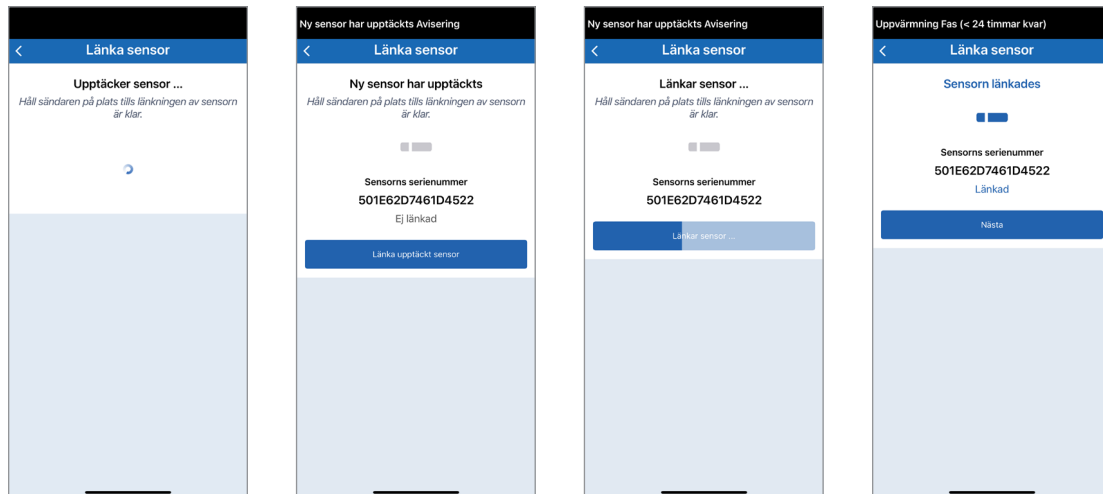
<
Länka sensor
Upptäcker sensor ...
Håll sändaren på plats tills länkningen av sensorn är klar.

Ny sensor har upptäckts Avisering
<
Länka sensor
Ny sensor har upptäckts
Håll sändaren på plats tills länkningen av sensorn är klar.
Sensorns serienummer
501E62D7461D4522
Ej länkad
Länka upptäckt sensor

Ny sensor har upptäckts Avisering
<
Länka sensor
Länkar sensor ...
Håll sändaren på plats tills länkningen av sensorn är klar.
Sensorns serienummer
501E62D7461D4522
Länkar sensor ...

Uppvärmning Fas (< 24 timmar kvar)
<
Länka sensor
Sensorn länkades
Sensorns serienummer
501E62D7461D4522
Länkad
Nästa